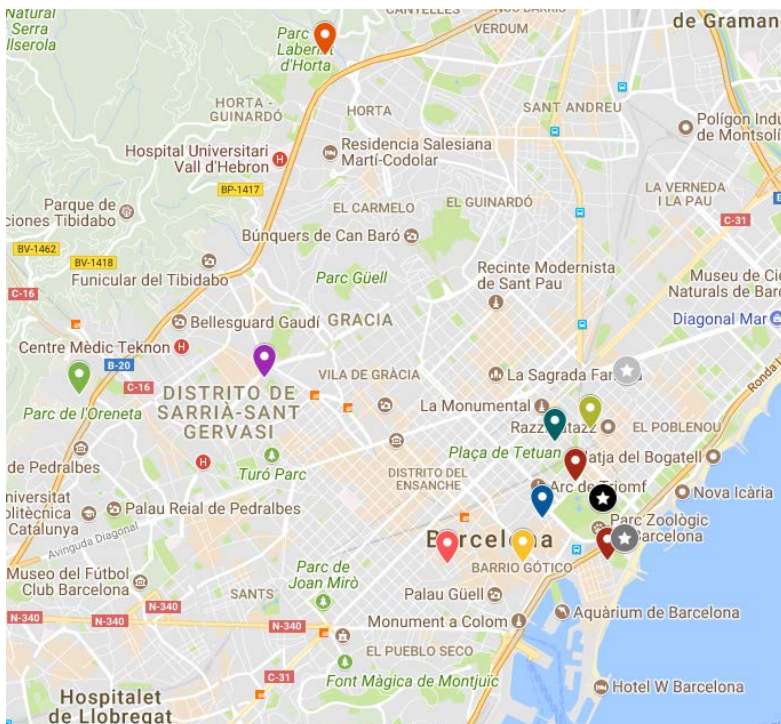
Natural
Serra
llserola
CANTELLES
VERDUM
de Gramanet
Parc
Laberint
d'Horta
HORTA -
GUINARDÓ
HORTA
SANT ANDREU
Polígon Indu
de Montsoli
Hospital Universitari
Vall d'Hebron
Residencia Salesiana
Martí-Codolar
BP-1417
Parque de
ciones Tibidabo
EL CARMELO
EL GUINARDÓ
LA VERNEDA
I LA PAU
C-31
BV-1462
BV-1418
Búnquers de Can Baró
Funicular del Tibidabo
Parc Güell
Recinte Modernista
de Sant Pau
Museu de Cie
Naturals de Bar
C-16
Bellesguard Gaudí
GRACIA
Diagonal Mar
Centre Mèdic Teknon
B-20
C-16
DISTRITO DE
SARRIÀ-SANT
GERVASI
VILA DE GRÀCIA
La Sagrada Fa
Ronda Li
La Monumental
Razz
tazz
EL POBLENOU
Parc de l'Oreneta
Plaça de Tetuan
de Pedralbes
Turó Parc
DISTRITO DEL
ENSANCHE
atja del Bogatell
Arc de
iomf
Nova Icària
niversitat
olitècnica
Catalunya
Palau Reial de Pedralbes
Parc Zoològic
arcelona
Avinguda Diagonal
B
rcelo
a
BARRIO GÓTICO
Museo del Fútbol
Club Barcelona
Parc de
Joan Miró
SANTS
Palau Güell
N-340
N-340
N-340
Monument a Colom
Aquàrium de Barcelona
EL PUEBLO SECO
C-31
Font Màgica de Montjuïc
Hotel W Barcelona
Hospitalet
de Llobregat